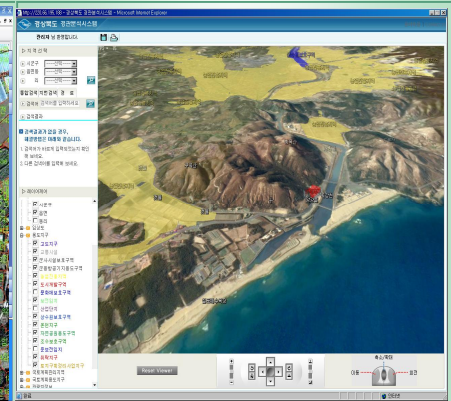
경상북도 | 경관관리시스템 - Microsoft Internet Explorer

경상북도 경관관리시스템

관리자 님 환영합니다.

지역 선택

시군구 --선택--

읍면동 --선택--

리 --선택--

통합검색

검색어를 입력하세요

검색결과

검색결과가 없을 경우, 재검색하시기 바랍니다.

레이어목록

고도지구

경관지구

문화재보호구역

도시계획구역

Reset Viewer

확소/확대

이동

회전

인터넷